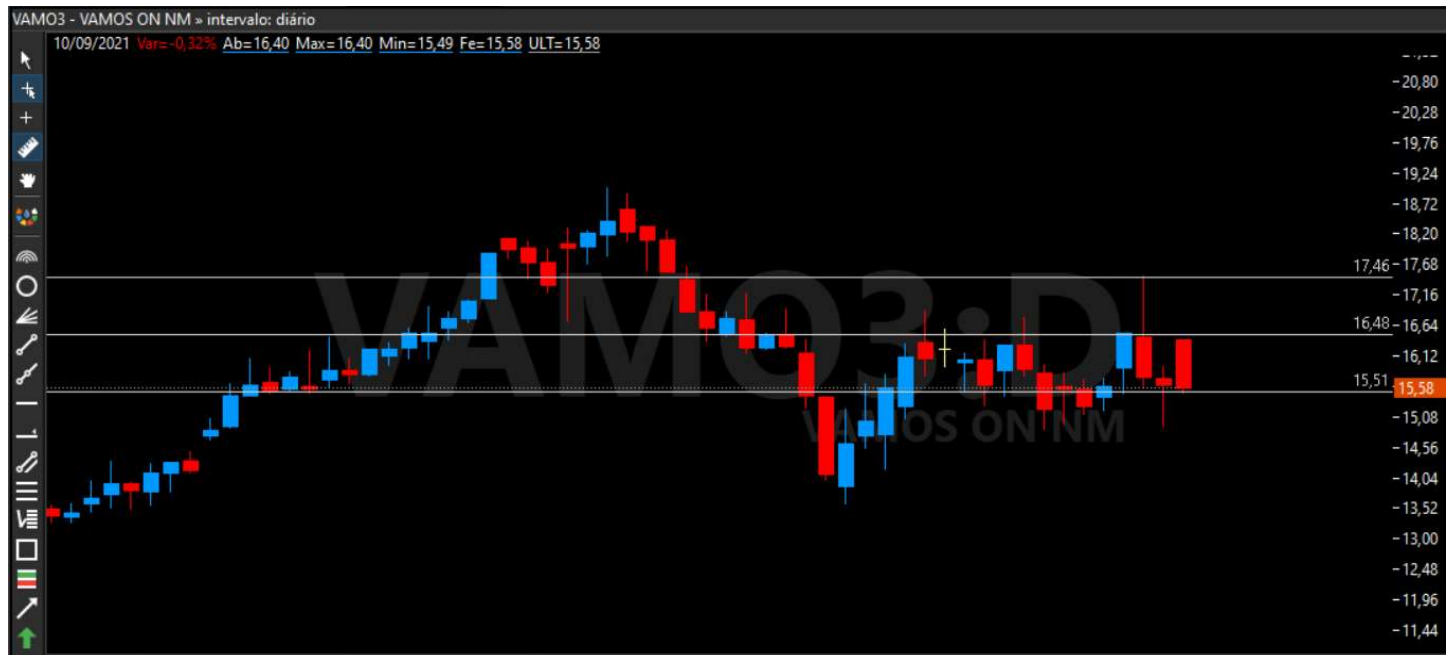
VAMO3 - VAMOS ON NM » intervalo: diário

10/09/2021 Var=-0,32% Ab=16,40 Max=16,40 Min=15,49 Fe=15,58 ULT=15,58

VAMO3:D
VAMOS ON NM

20,80
20,28
19,76
19,24
18,72
18,20
17,46 17,68
17,16
16,48 16,64
16,12
15,51 15,58
15,08
14,56
14,04
13,52
13,00
12,48
11,96
11,44